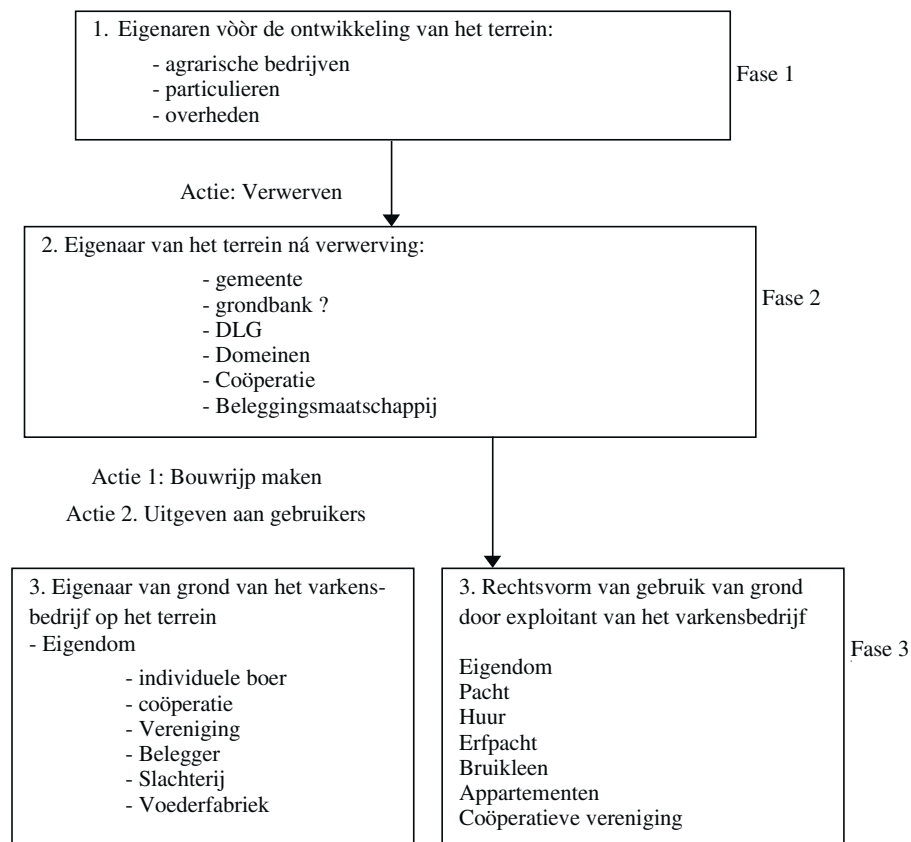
1. Eigenaren vòòr de ontwikkeling van het terrein:

- agrarische bedrijven
- particulieren
- overheden

Fase 1

Actie: Verwerven

2. Eigenaar van het terrein ná verwerving:

- gemeente
- grondbank ?
- DLG
- Domeinen
- Coöperatie
- Beleggingsmaatschappij

Fase 2

Actie 1: Bouwrijp maken

Actie 2. Uitgeven aan gebruikers

3. Eigenaar van grond van het varkensbedrijf op het terrein
- Eigendom

- individuele boer
- coöperatie
- Vereniging
- Belegger
- Slachterij
- Voederfabriek

3. Rechtsvorm van gebruik van grond door exploitant van het varkensbedrijf

Eigendom
Pacht
Huur
Erfpacht
Bruikleen
Appartementen
Coöperatieve vereniging

Fase 3